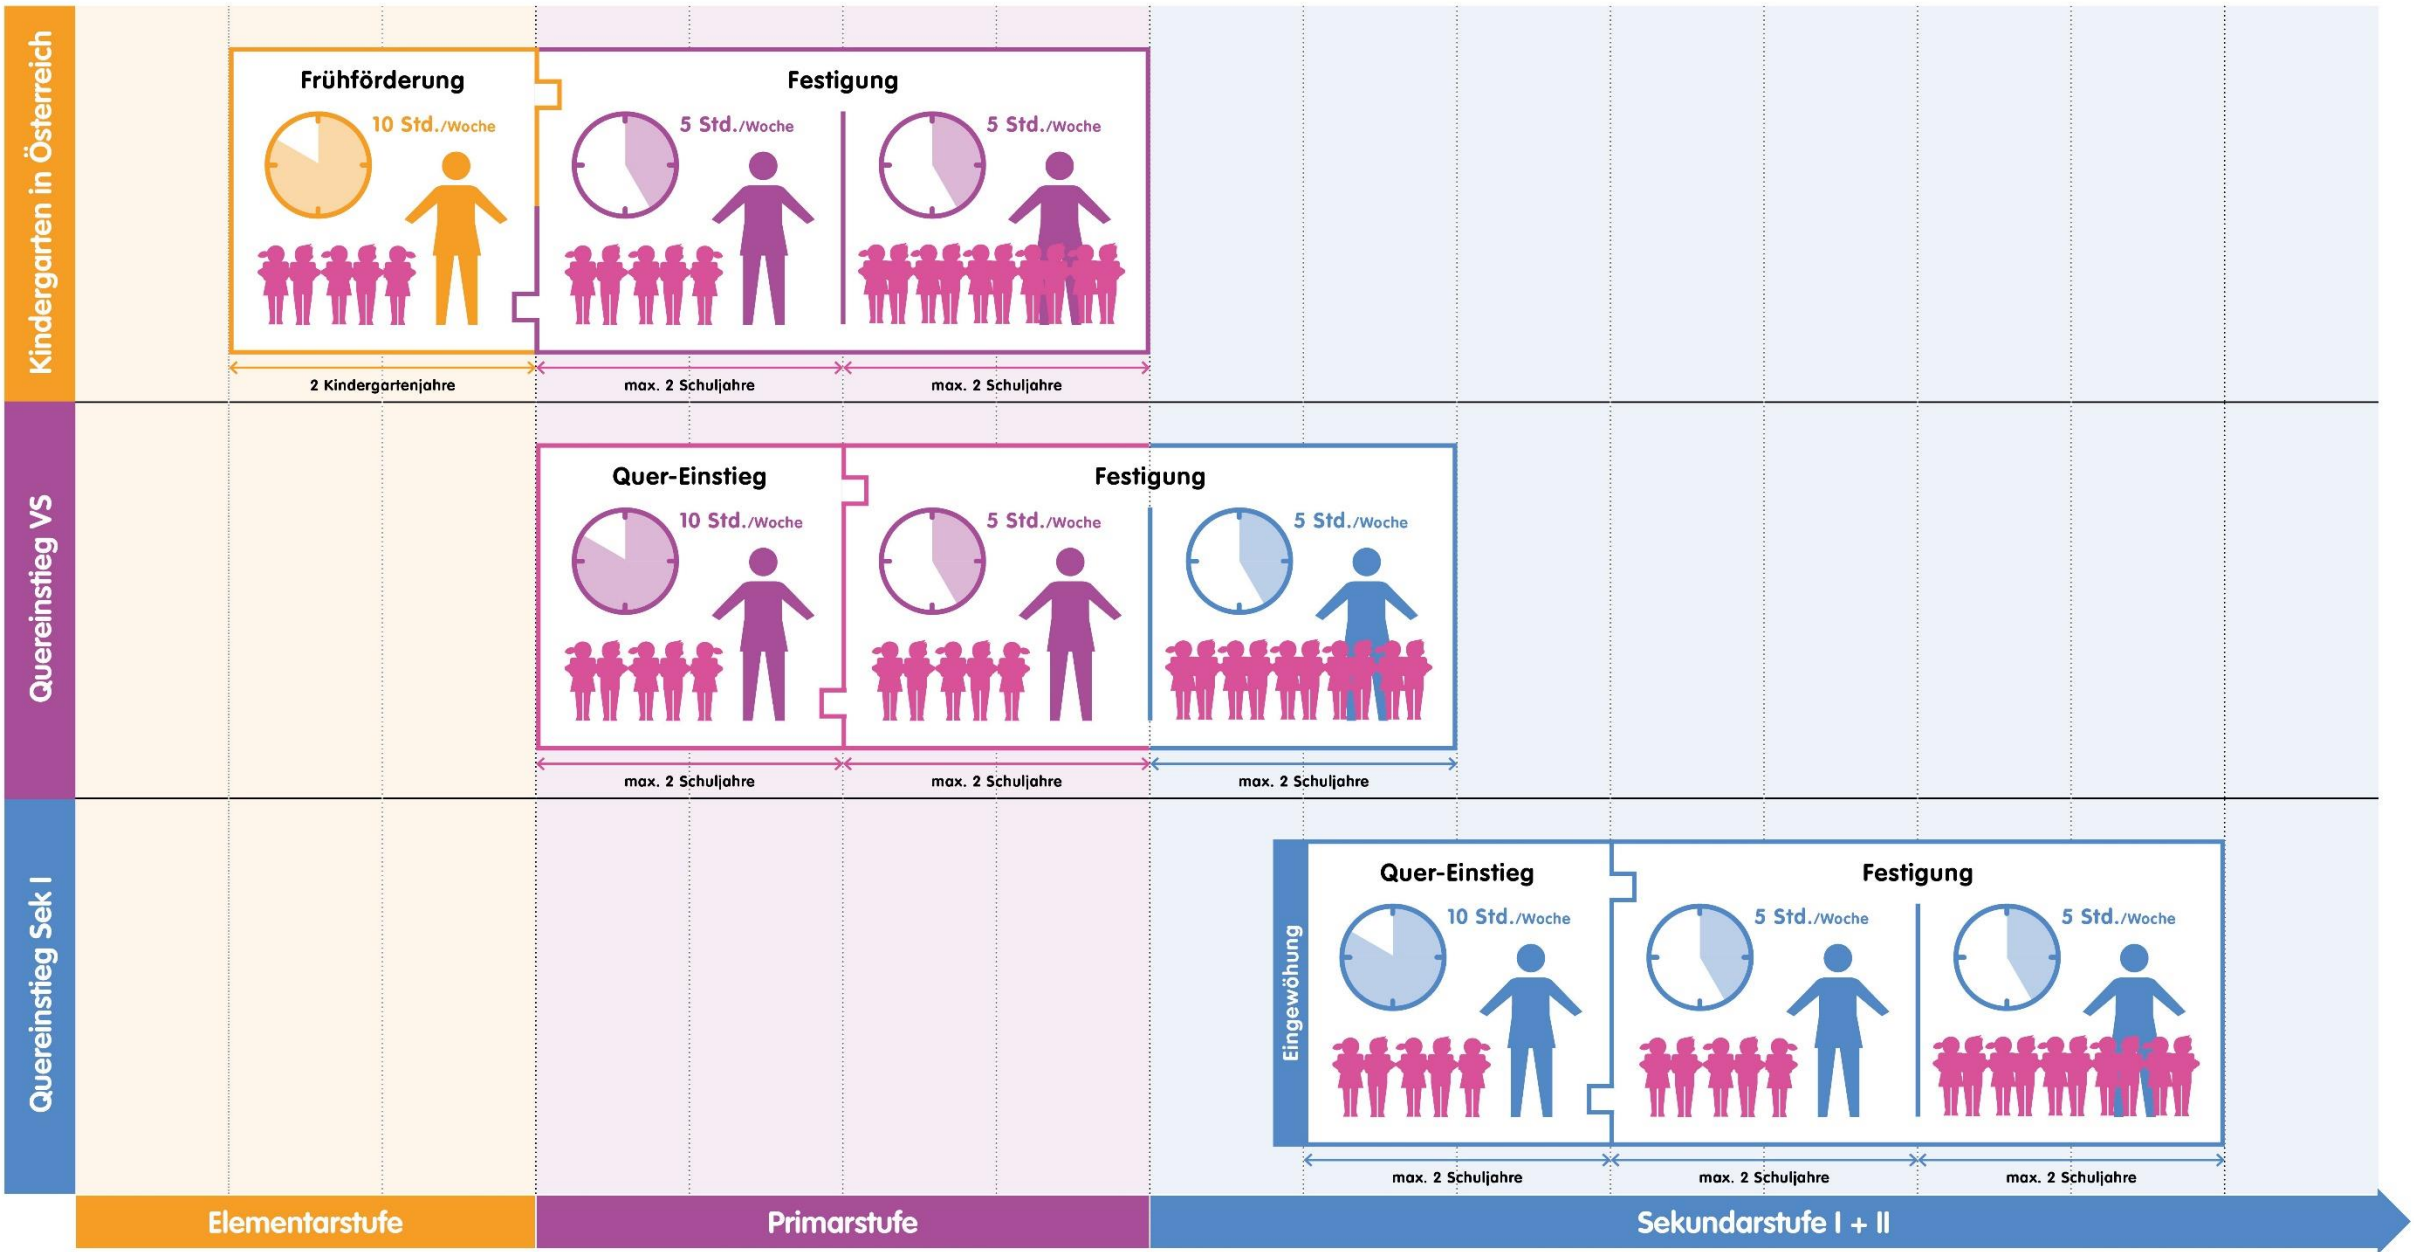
Kindergarten in Österreich

Frühförderung
10 Std./Woche
2 Kindergartenjahre

Festigung
5 Std./Woche
5 Std./Woche
max. 2 Schuljahre
max. 2 Schuljahre

Quereinstieg VS

Quer-Einstieg
10 Std./Woche
max. 2 Schuljahre

Festigung
5 Std./Woche
5 Std./Woche
max. 2 Schuljahre
max. 2 Schuljahre

Quereinstieg Sek I

Eingewöhnung

Quer-Einstieg
10 Std./Woche
max. 2 Schuljahre

Festigung
5 Std./Woche
5 Std./Woche
max. 2 Schuljahre
max. 2 Schuljahre

Elementarstufe
Primarstufe
Sekundarstufe I + II